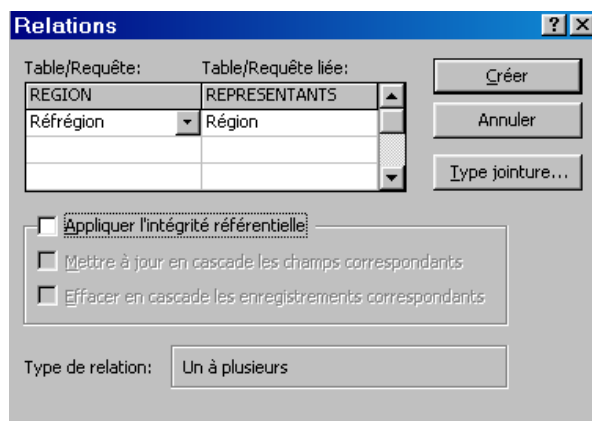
Relations

?

Table/Requête:

Table/Requête liée:

| REGION | REPRESENTANTS |
|---|---|
| Réfrégion | Région |
| | |
| | |

Créer

Annuler

Type jointure...

Appliquer l'intégrité référentielle

Mettre à jour en cascade les champs correspondants

Effacer en cascade les enregistrements correspondants

Type de relation: Un à plusieurs